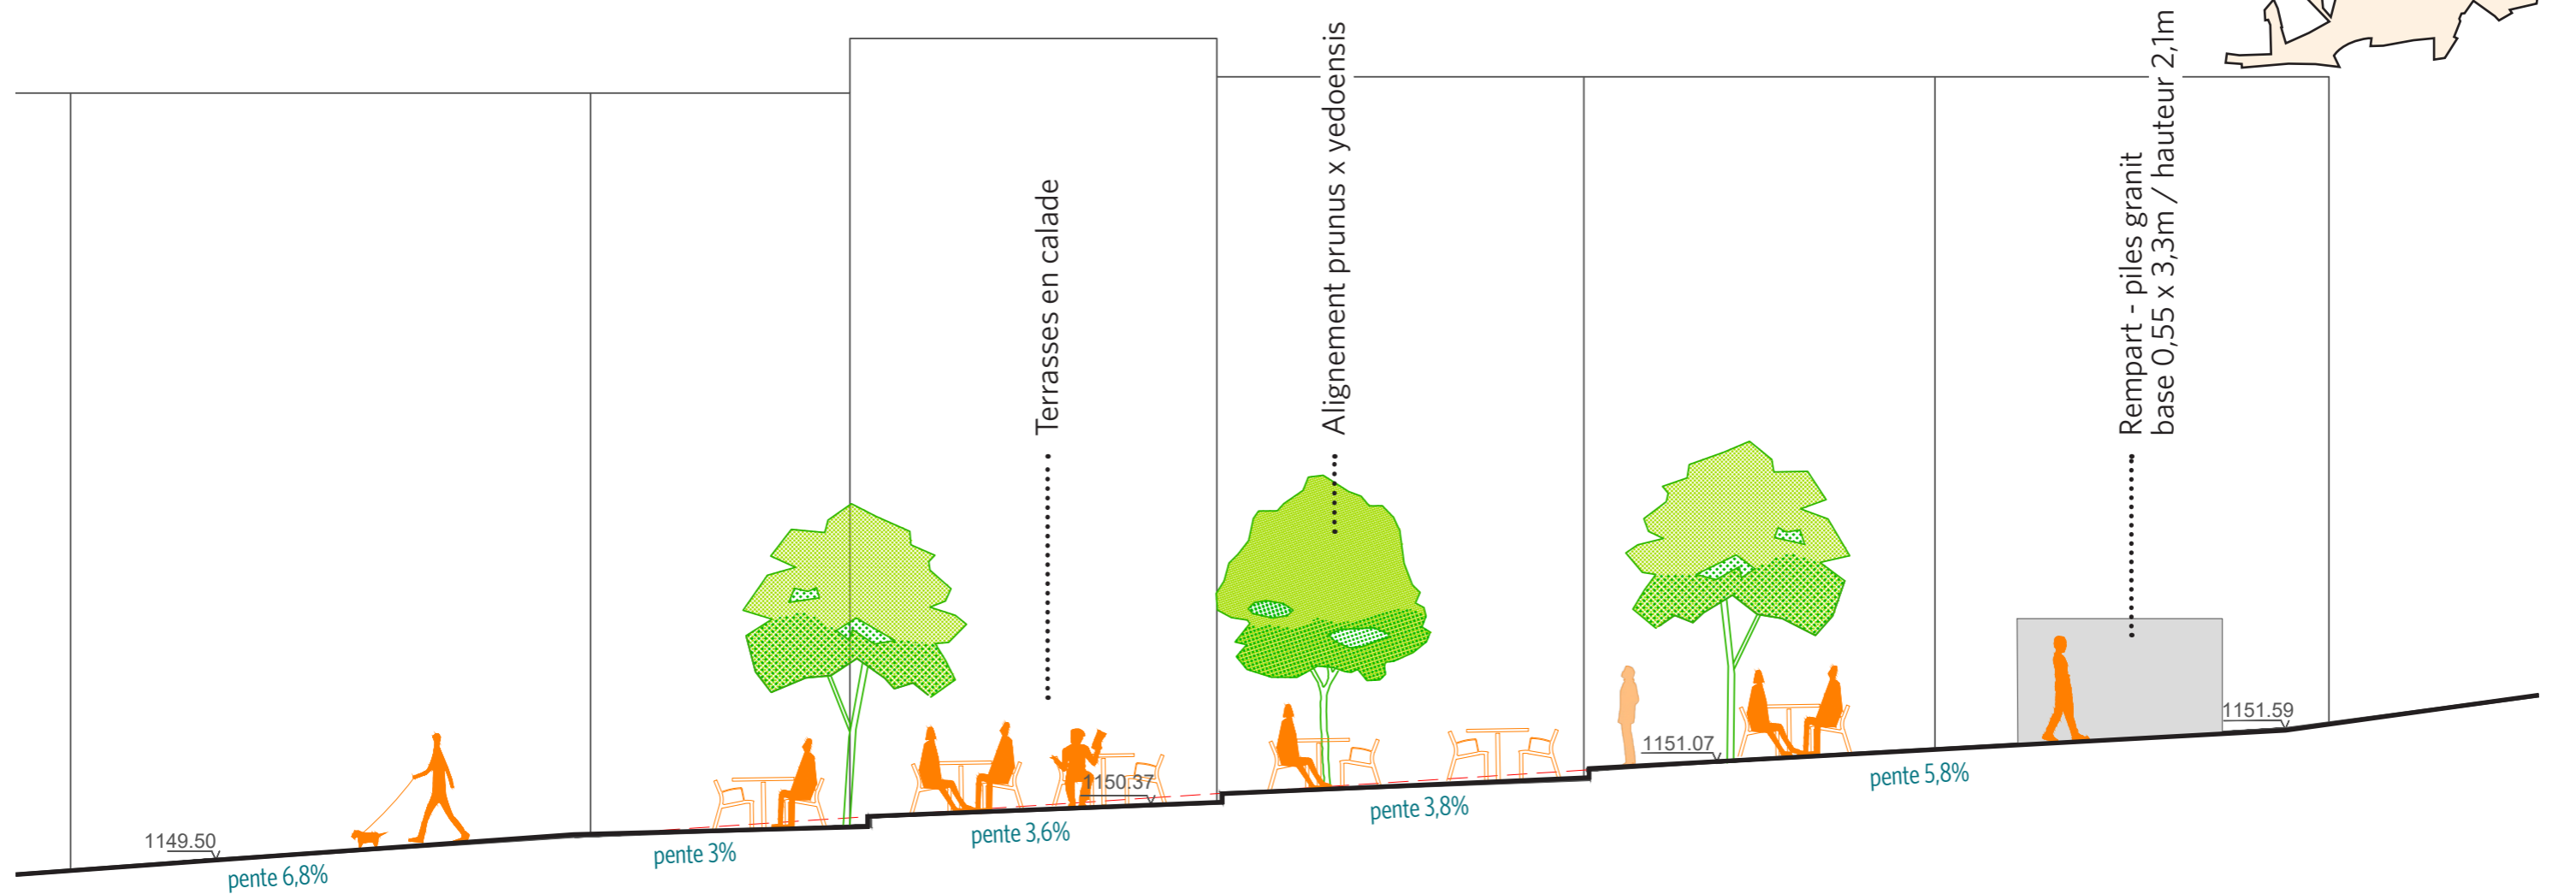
Terrasses en calade

Alignement prunus x yedoensis

Rempart - piles granit
base 0,55 x 3,3m / hauteur 2,1m

1149.50

pente 6,8%

pente 3%

1150.37

pente 3,6%

pente 3,8%

1151.07

pente 5,8%

1151.59